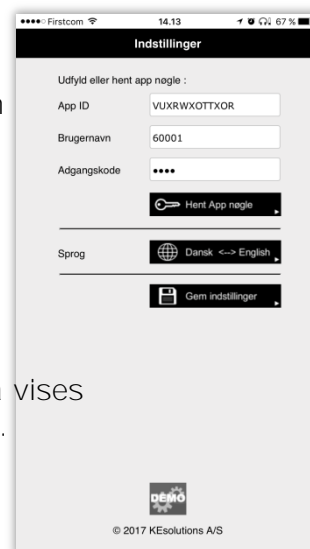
●●●●○ Firstcom
14.13
67 %

Indstillinger

Udfyld eller hent app nøgle :

App ID
VUXRWXOTTXOR

Brugernavn
60001

Adgangskode
••••

Hent App nøgle

Sprog
Dansk <--> English

Gem indstillinger

DEMO

© 2017 KEsolutions A/S

n

vises